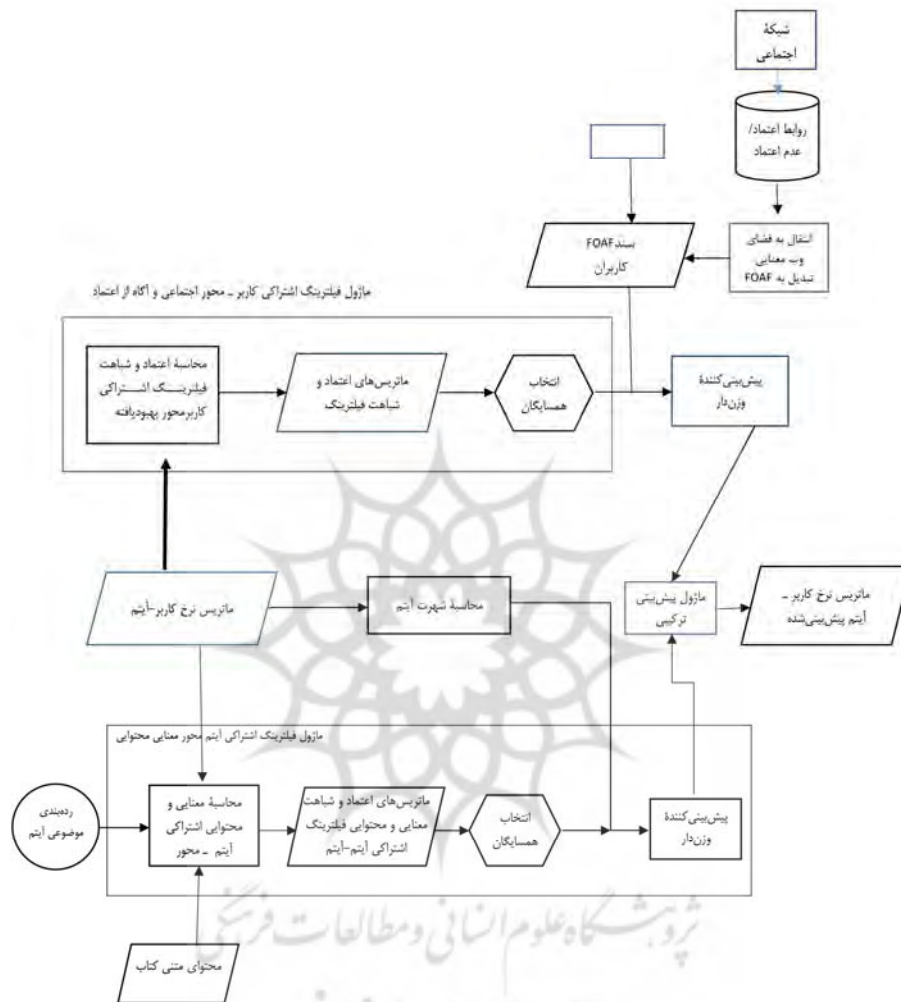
شبکهٔ اجتماعی

روابط اعتماد/ عدم اعتماد

انتقال به فضای وب معنایی تبدیل به FOAF

سند FOAF کاربران

ماژول فیلترینگ اشتراکی کاربر ـ محور اجتماعی و آگاه از اعتماد

محاسبهٔ اعتماد و شباهت فیلترینگ اشتراکی کاربرمحور بهبودیافته

ماتریس‌های اعتماد و شباهت فیلترینگ

انتخاب همسایگان

پیش‌بینی‌کنندهٔ وزن‌دار

ماتریس نرخ کاربر-آیتم

محاسبهٔ شهرت آیتم

ماژول پیش‌بینی ترکیبی

ماتریس نرخ کاربر ـ آیتم پیش‌بینی‌شده

ماژول فیلترینگ اشتراکی آیتم محور معنایی محتوایی

رده‌بندی موضوعی آیتم

محاسبهٔ معنایی و محتوایی اشتراکی آیتم ـ محور

ماتریس‌های اعتماد و شباهت معنایی و محتوایی فیلترینگ اشتراکی آیتم-آیتم

انتخاب همسایگان

پیش‌بینی‌کنندهٔ وزن‌دار

محتوای متنی کتاب

پژوهشگاه علوم انسانی و مطالعات فرهنگی